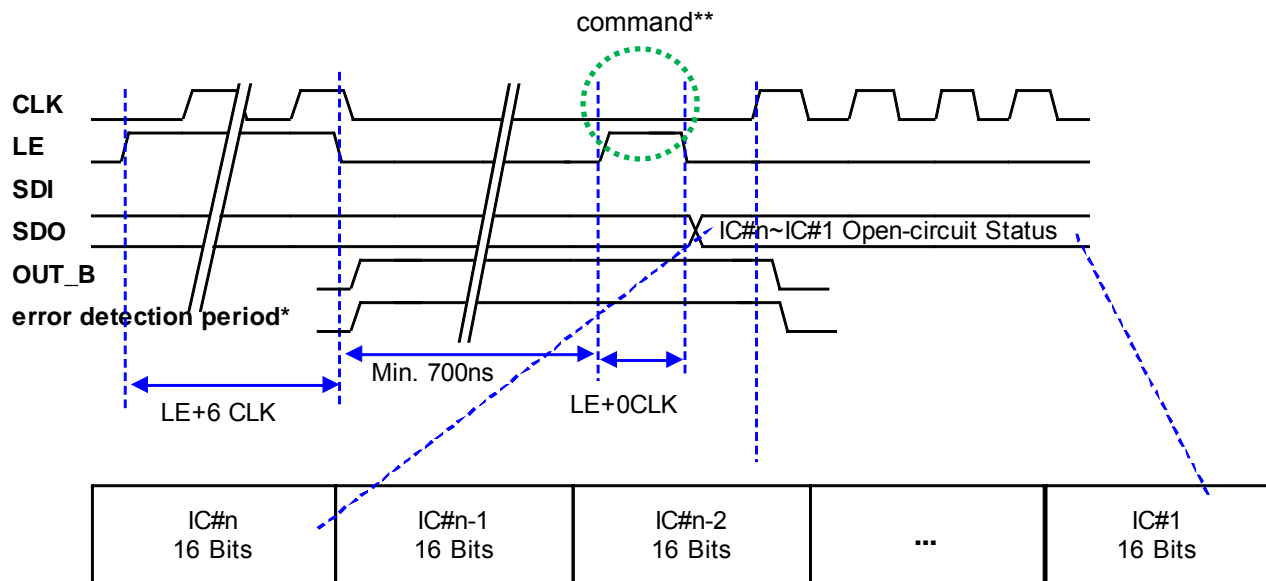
command**

CLK
LE
SDI
SDO
OUT_B
error detection period*

IC#n~IC#1 Open-circuit Status

Min. 700ns
LE+6 CLK
LE+0CLK

| IC#n 16 Bits | IC#n-1 16 Bits | IC#n-2 16 Bits | ... | IC#1 16 Bits |
|---|---|---|---|---|